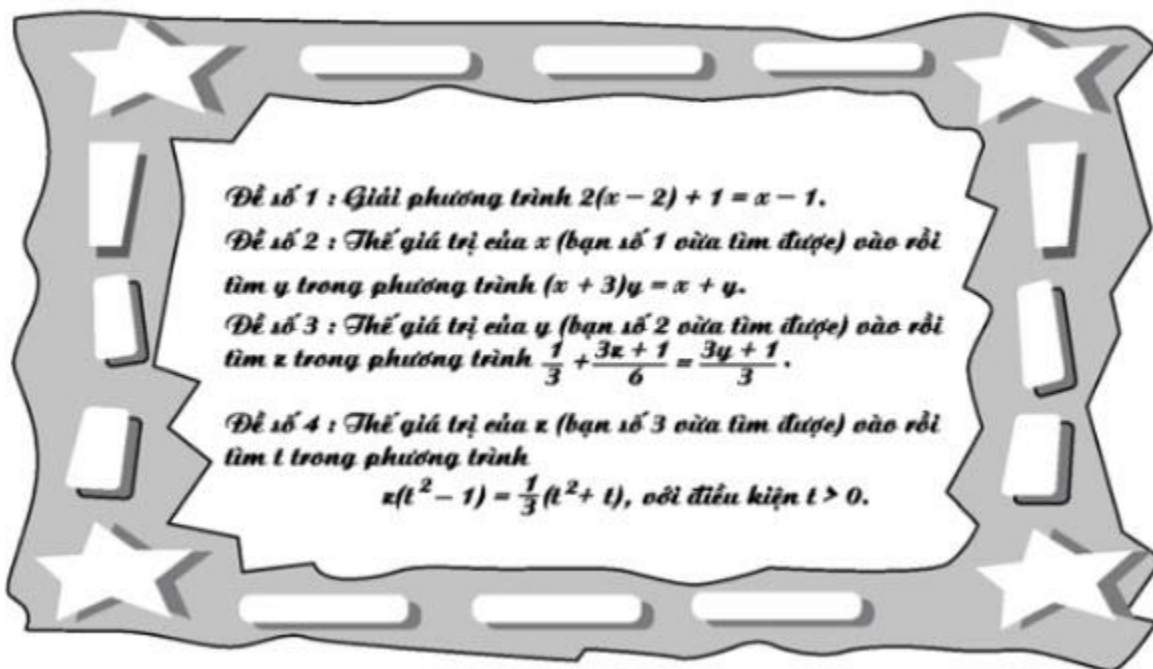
Đề số 1 : Giải phương trình $2(x-2)+1=x-1$.

Đề số 2 : Thế giá trị của x (bạn số 1 vừa tìm được) vào rồi tìm y trong phương trình $(x+3)y=x+y$.

Đề số 3 : Thế giá trị của y (bạn số 2 vừa tìm được) vào rồi tìm z trong phương trình $\frac{1}{3}+\frac{3z+1}{6}=\frac{3y+1}{3}$.

Đề số 4 : Thế giá trị của z (bạn số 3 vừa tìm được) vào rồi tìm t trong phương trình

$z(t^2-1)=\frac{1}{3}(t^2+t)$, với điều kiện $t>0$.